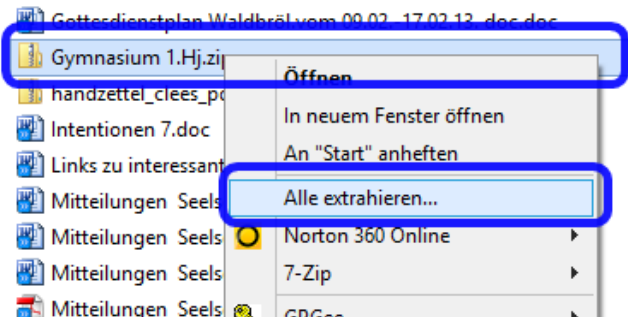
Gottesdienstplan Waldbröl vom 09.02.-17.02.13..doc.doc
Gymnasium 1.Hj.zip
handzettel_clees_po
Intentionen 7.doc
Links zu interessant
Mitteilungen Seels
Mitteilungen Seels
Mitteilungen Seels
Mitteilungen Seels

Öffnen
In neuem Fenster öffnen
An "Start" anheften
Alle extrahieren...
Norton 360 Online
7-Zip
GPGee